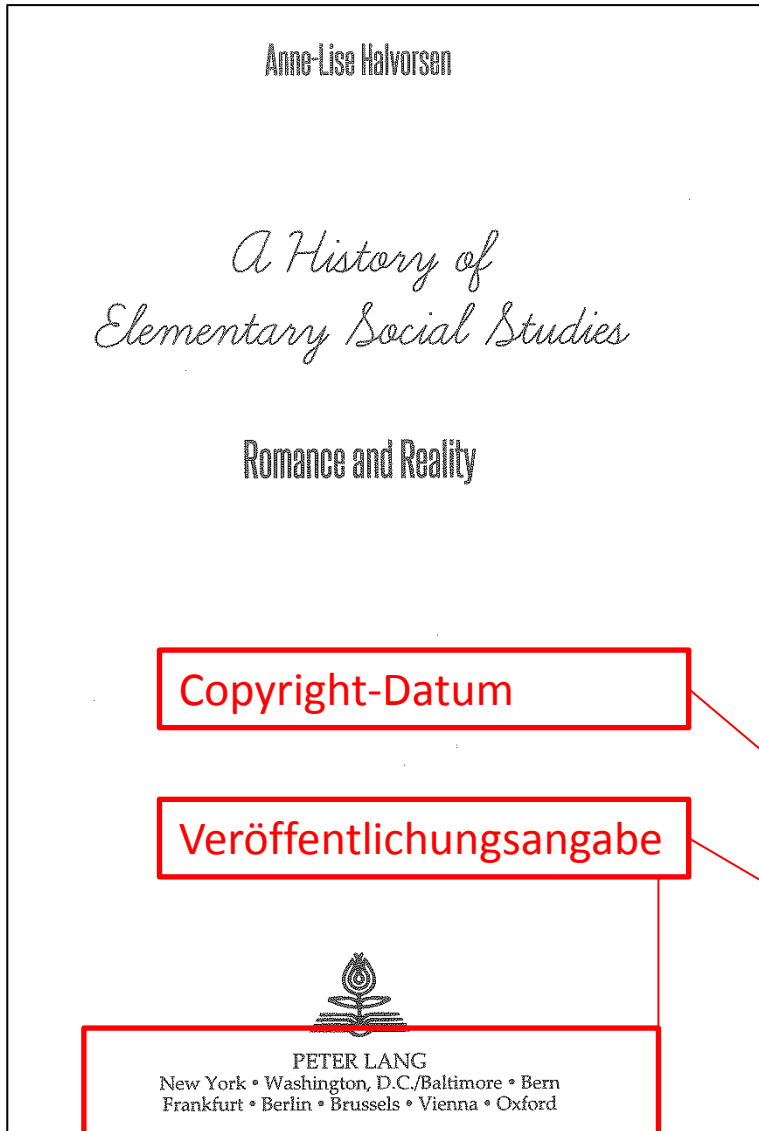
Anne-Lise Halvorsen

A History of Elementary Social Studies

Romance and Reality

Copyright-Datum

Veröffentlichungsangabe

PETER LANG
New York • Washington, D.C./Baltimore • Bern
Frankfurt • Berlin • Brussels • Vienna • Oxford